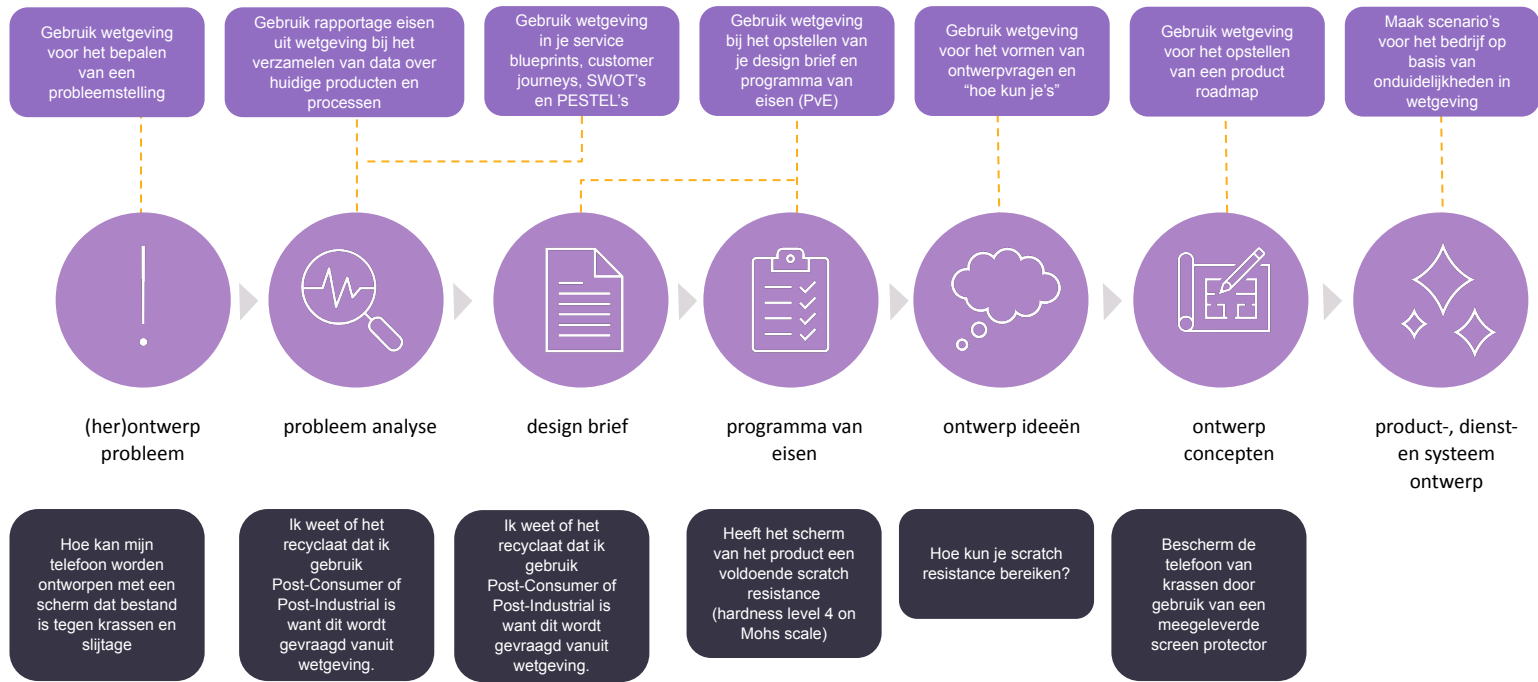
Gebruik wetgeving voor het bepalen van een probleemstelling

Gebruik rapportage eisen uit wetgeving bij het verzamelen van data over huidige producten en processen

Gebruik wetgeving in je service blueprints, customer journeys, SWOT's en PESTEL's

Gebruik wetgeving bij het opstellen van je design brief en programma van eisen (PvE)

Gebruik wetgeving voor het vormen van ontwerpvragen en "hoe kun je's"

Gebruik wetgeving voor het opstellen van een product roadmap

Maak scenario's voor het bedrijf op basis van onduidelijkheden in wetgeving

(her)ontwerp probleem

probleem analyse

design brief

programma van eisen

ontwerp ideeën

ontwerp concepten

product-, dienst- en systeem ontwerp

Hoe kan mijn telefoon worden ontworpen met een scherm dat bestand is tegen krassen en slijtage

Ik weet of het recyclaat dat ik gebruik Post-Consumer of Post-Industrial is want dit wordt gevraagd vanuit wetgeving.

Ik weet of het recyclaat dat ik gebruik Post-Consumer of Post-Industrial is want dit wordt gevraagd vanuit wetgeving.

Heeft het scherm van het product een voldoende scratch resistance (hardness level 4 on Mohs scale)

Hoe kun je scratch resistance bereiken?

Bescherm de telefoon van krassen door gebruik van een meegeleverde screen protector